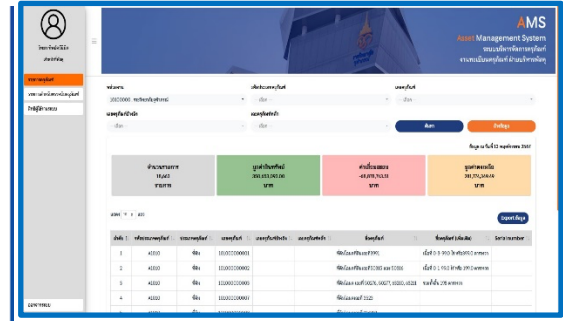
AMS
Asset Management System
ระบบบริหารจัดการครุภัณฑ์
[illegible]

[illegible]

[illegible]
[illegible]
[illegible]

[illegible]
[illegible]
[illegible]
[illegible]
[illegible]
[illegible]
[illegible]
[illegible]

ค้นหา
ล้างข้อมูล

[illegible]

| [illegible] | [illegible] | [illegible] | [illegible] |
|---|---|---|---|
| 18,463 | 358,183,767.00 | -69,879,763.38 | 301,772,349.61 |
| รายการ | บาท | บาท | บาท |

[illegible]

Export ข้อมูล

| ลำดับ | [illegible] | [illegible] | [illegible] | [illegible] | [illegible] | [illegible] | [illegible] | Serial number |
|---|---|---|---|---|---|---|---|---|
| 1 | 41010 | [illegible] | 10100000001 | | | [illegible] | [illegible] | |
| 2 | 41010 | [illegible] | 10100000002 | | | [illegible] | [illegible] | |
| 3 | 41010 | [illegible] | 10100000003 | | | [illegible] | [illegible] | |
| 4 | 41010 | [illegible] | 10100000004 | | | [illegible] | | |
| 5 | 41010 | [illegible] | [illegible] | | | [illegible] | | |

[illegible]